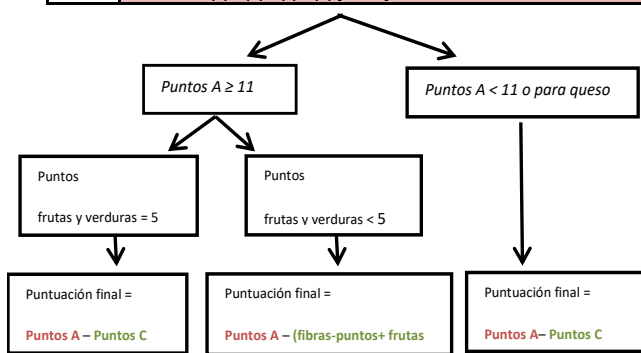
Puntos A ≥ 11

Puntos A < 11 o para queso

Puntos

frutas y verduras = 5

Puntos

frutas y verduras < 5

Puntuación final =

Puntos A – Puntos C

Puntuación final =

Puntos A – (fibras-puntos+ frutas

Puntuación final =

Puntos A– Puntos C